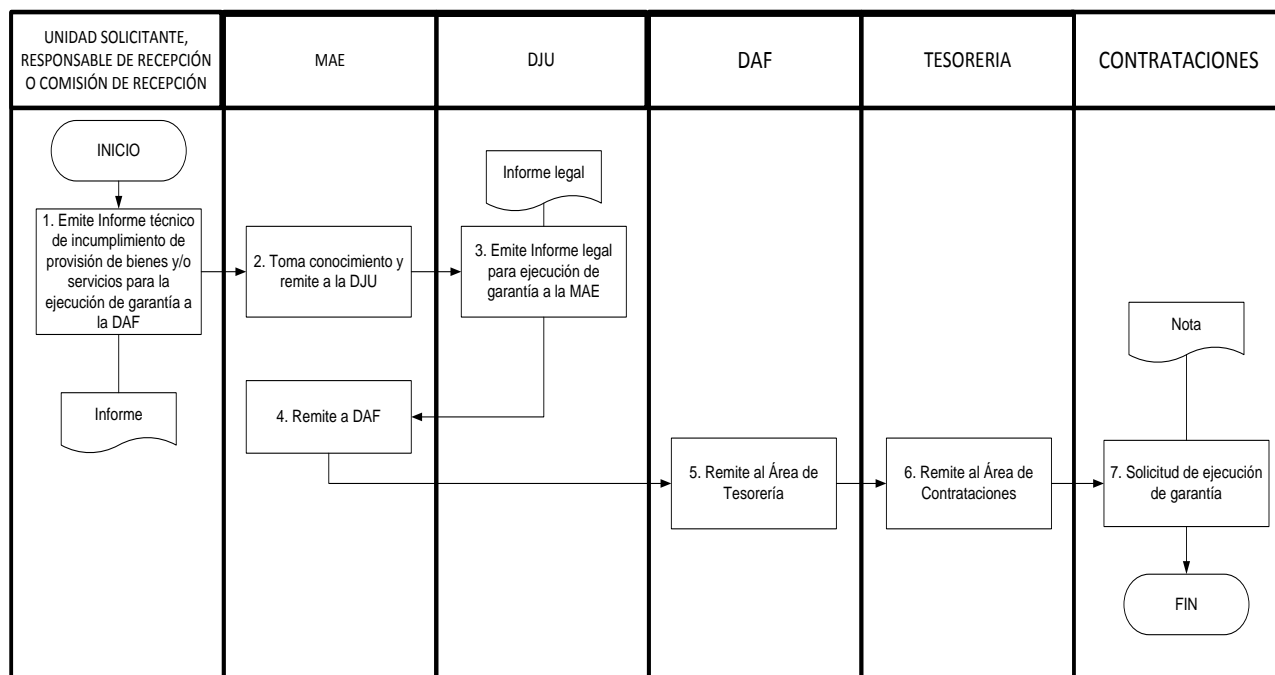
UNIDAD SOLICITANTE, RESPONSABLE DE RECEPCIÓN O COMISIÓN DE RECEPCIÓN

MAE

DJU

DAF

TESORERIA

CONTRATACIONES

INICIO

1. Emite Informe técnico de incumplimiento de provisión de bienes y/o servicios para la ejecución de garantía a la DAF

Informe

2. Toma conocimiento y remite a la DJU

4. Remite a DAF

Informe legal

3. Emite Informe legal para ejecución de garantía a la MAE

5. Remite al Área de Tesorería

6. Remite al Área de Contrataciones

Nota

7. Solicitud de ejecución de garantía

FIN